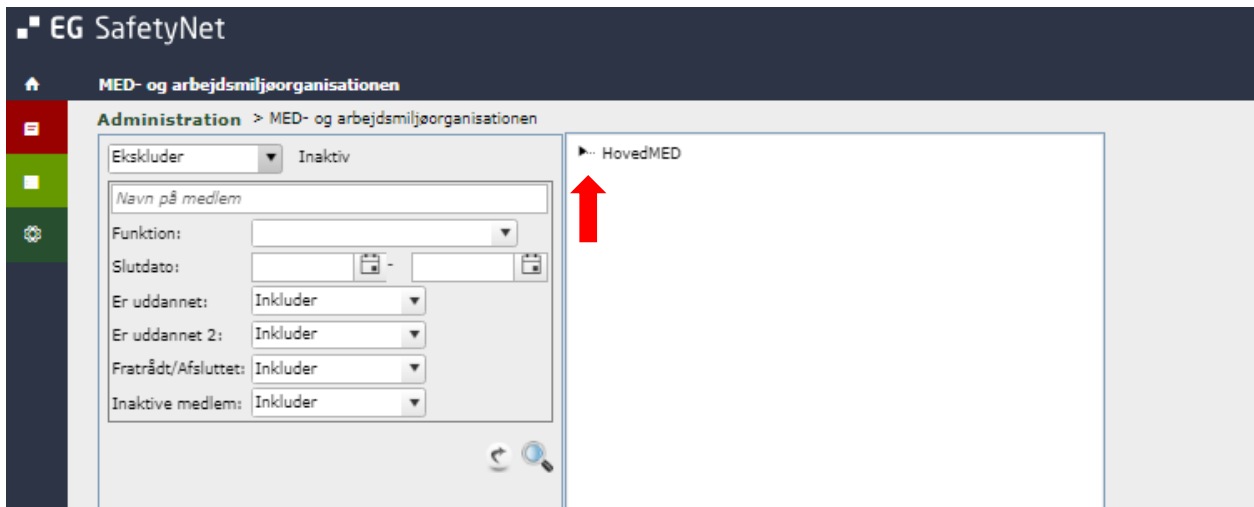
EG SafetyNet

MED- og arbejdsmiljøorganisationen

Administration > MED- og arbejdsmiljøorganisationen

Ekskluder Inaktiv

Navn på medlem

Funktion:

Slutdato: -

Er uddannet: Inkluder

Er uddannet 2: Inkluder

Fratrådt/Afsluttet: Inkluder

Inaktive medlem: Inkluder

HovedMED